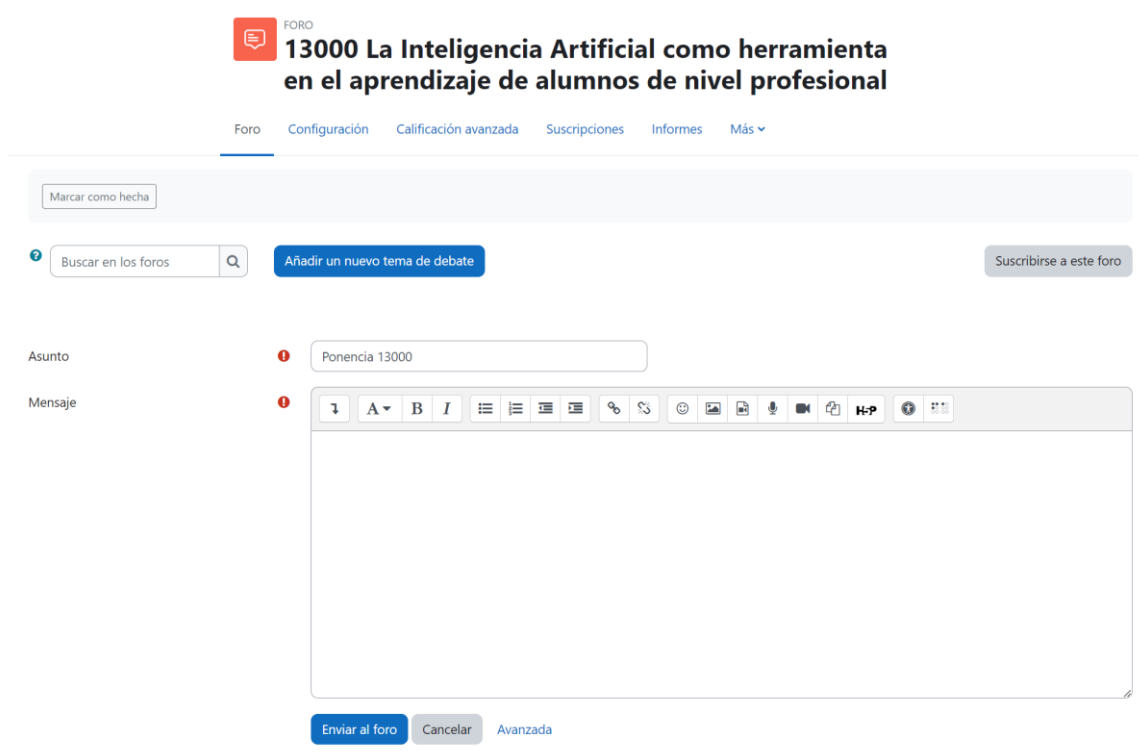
FORO
13000 La Inteligencia Artificial como herramienta en el aprendizaje de alumnos de nivel profesional

Foro Configuración Calificación avanzada Suscripciones Informes Más

Marcar como hecha

Buscar en los foros

Añadir un nuevo tema de debate

Suscribirse a este foro

Asunto

Ponencia 13000

Mensaje

A B I H-P

Enviar al foro Cancelar Avanzada